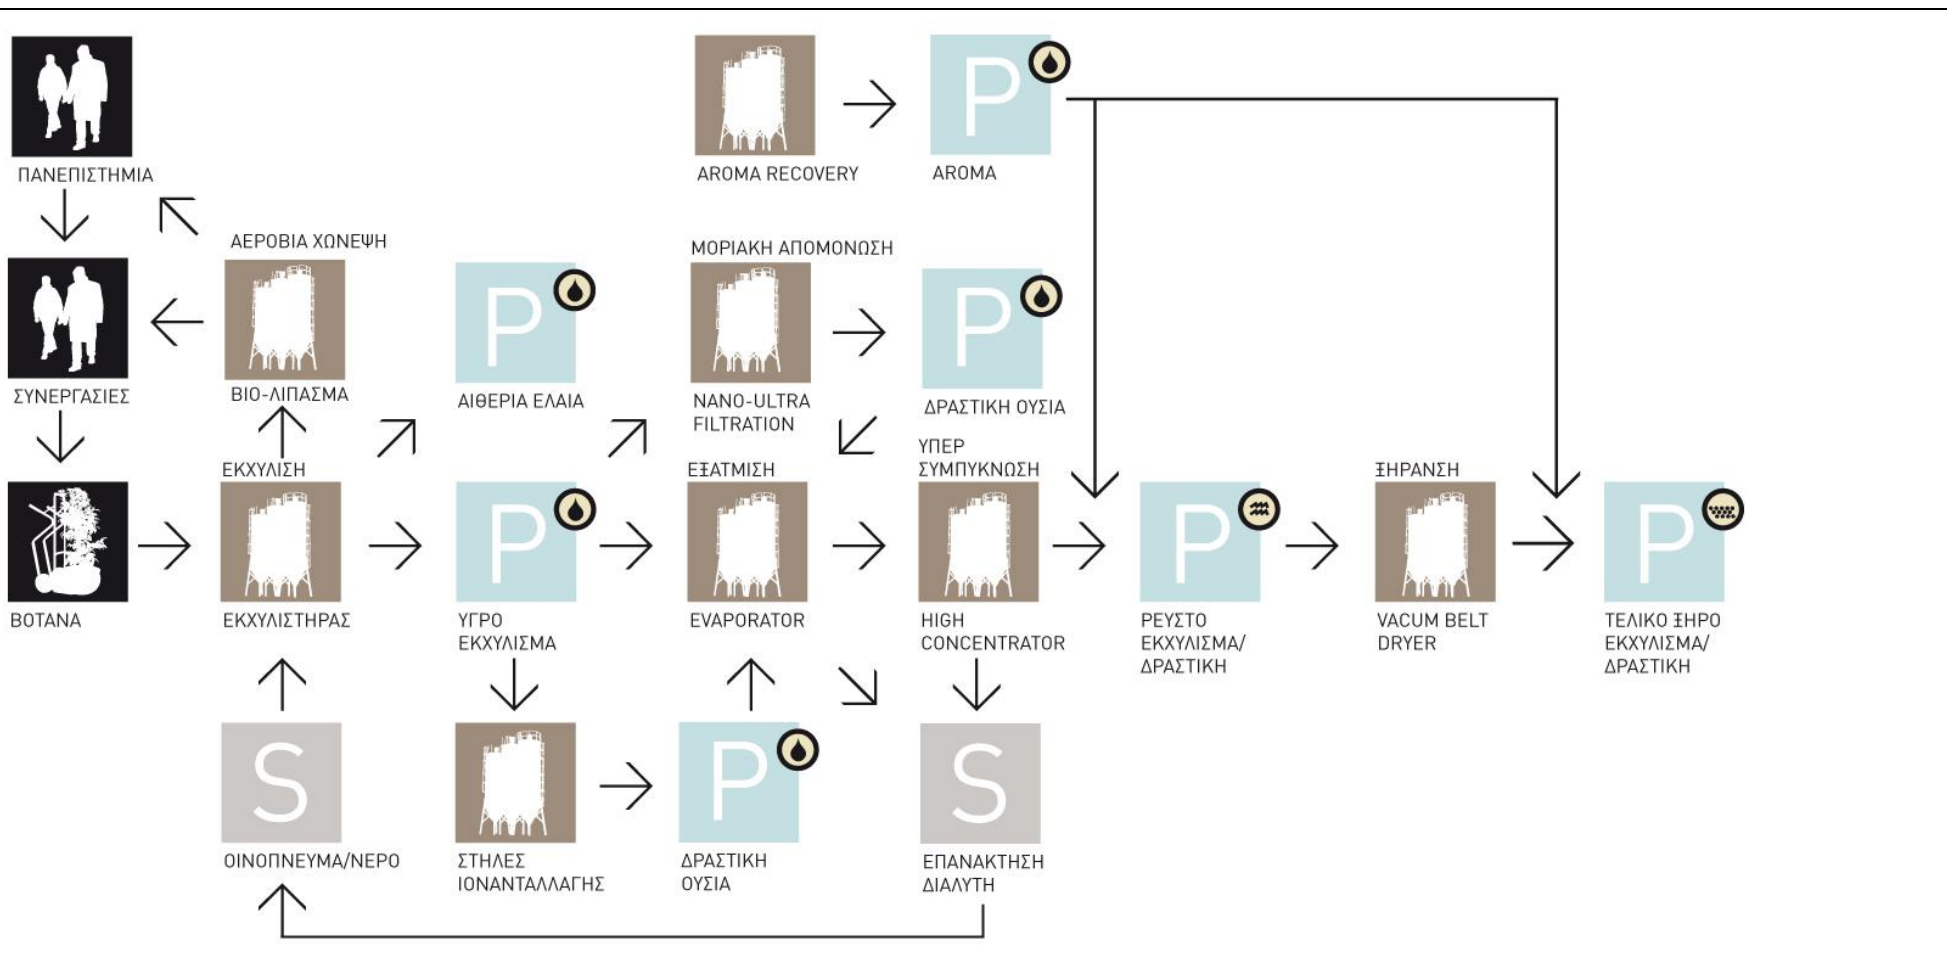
P

AROMA RECOVERY

AROMA

ΠΑΝΕΠΙΣΤΗΜΙΑ

ΑΕΡΟΒΙΑ ΧΩΝΕΨΗ

ΜΟΡΙΑΚΗ ΑΠΟΜΟΝΩΣΗ

P

P

ΣΥΝΕΡΓΑΣΙΕΣ

ΒΙΟ-ΛΙΠΑΣΜΑ

ΑΙΘΕΡΙΑ ΕΛΑΙΑ

NANO-ULTRA FILTRATION

ΔΡΑΣΤΙΚΗ ΟΥΣΙΑ

ΕΚΧΥΛΙΣΗ

ΕΞΑΤΜΙΣΗ

ΥΠΕΡ ΣΥΜΠΥΚΝΩΣΗ

ΞΗΡΑΝΣΗ

P

P

P

ΒΟΤΑΝΑ

ΕΚΧΥΛΙΣΤΗΡΑΣ

ΥΓΡΟ ΕΚΧΥΛΙΣΜΑ

EVAPORATOR

HIGH CONCENTRATOR

ΡΕΥΣΤΟ ΕΚΧΥΛΙΣΜΑ/ ΔΡΑΣΤΙΚΗ

VACUM BELT DRYER

ΤΕΛΙΚΟ ΞΗΡΟ ΕΚΧΥΛΙΣΜΑ/ ΔΡΑΣΤΙΚΗ

S

P

S

ΟΙΝΟΠΝΕΥΜΑ/ΝΕΡΟ

ΣΤΗΛΕΣ ΙΟΝΑΝΤΑΛΛΑΓΗΣ

ΔΡΑΣΤΙΚΗ ΟΥΣΙΑ

ΕΠΑΝΑΚΤΗΣΗ ΔΙΑΛΥΤΗ